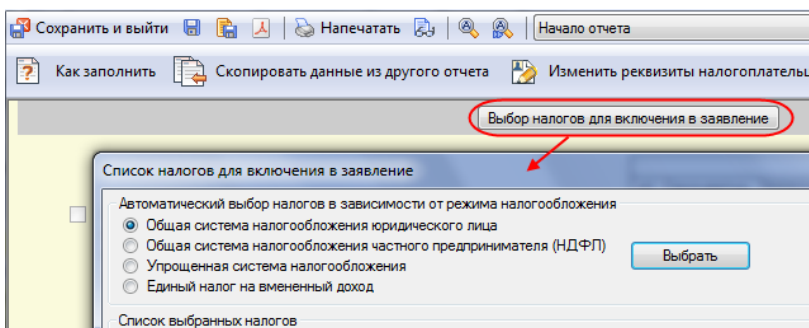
Сохранить и выйти Напечатать Начало отчета

Как заполнить Скопировать данные из другого отчета Изменить реквизиты налогоплатель

Выбор налогов для включения в заявление

Список налогов для включения в заявление

Автоматический выбор налогов в зависимости от режима налогообложения
Общая система налогообложения юридического лица
Общая система налогообложения частного предпринимателя (НДФЛ)
Упрощенная система налогообложения
Единый налог на вмененный доход

Выбрать

Список выбранных налогов